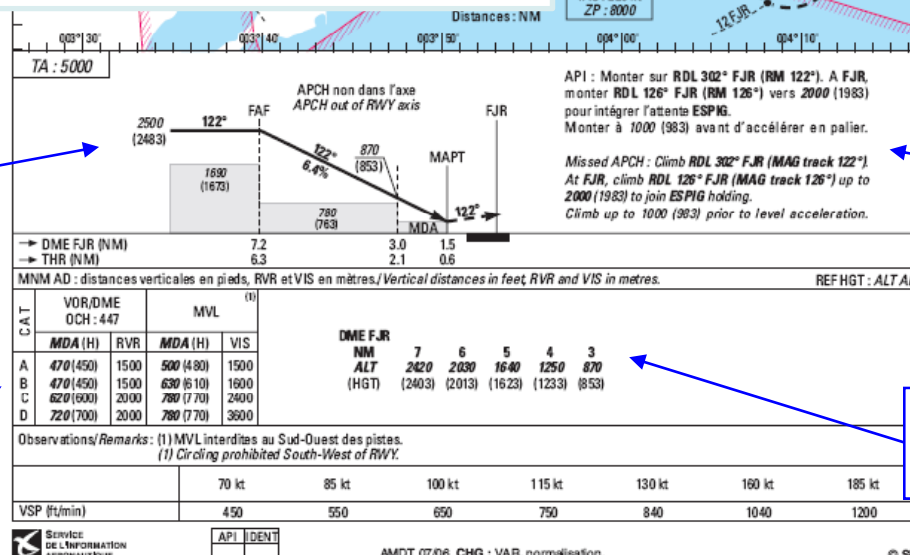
Distances : NM

ZP : 8000

12 FJR

003° 30'
003° 40'
003° 50'
004° 00'
004° 10'

TA : 5000

APCH non dans l'axe
*APCH out of RWY axis*

FAF

FJR

2500
(2483)

122°

122°
6.4%

870
(853)

MAPT

1690
(1673)

780
(763)

MDA

122°

→ DME FJR (NM) 7.2 3.0 1.5
→ THR (NM) 6.3 2.1 0.6

API : Monter sur **RDL 302° FJR (RM 122°)**. A **FJR**, monter **RDL 126° FJR (RM 126°)** vers *2000* (1983) pour intégrer l'attente **ESPIG**.
Monter à *1000* (983) avant d'accélérer en palier.

*Missed APCH : Climb **RDL 302° FJR (MAG track 122°)**. At **FJR**, climb **RDL 126° FJR (MAG track 126°)** up to **2000** (1983) to join **ESPIG** holding.
Climb up to 1000 (983) prior to level acceleration.*

MNM AD : distances verticales en pieds, RVR et VIS en mètres./ *Vertical distances in feet, RVR and VIS in metres.*

REF HGT : *ALT* A

| CAT | VOR/DME OCH : 447 MDA (H) | RVR | MVL (1) MDA (H) | VIS |
|---|---|---|---|---|
| A | 470 (450) | 1500 | 500 (480) | 1500 |
| B | 470 (450) | 1500 | 630 (610) | 1600 |
| C | 620 (600) | 2000 | 780 (770) | 2400 |
| D | 720 (700) | 2000 | 780 (770) | 3600 |

| DME FJR NM | 7 | 6 | 5 | 4 | 3 |
|---|---|---|---|---|---|
| ALT | 2420 | 2030 | 1640 | 1250 | 870 |
| (HGT) | (2403) | (2013) | (1623) | (1233) | (853) |

Observations/*Remarks* : (1) MVL interdites au Sud-Ouest des pistes.
*(1) Circling prohibited South-West of RWY.*

| | 70 kt | 85 kt | 100 kt | 115 kt | 130 kt | 160 kt | 185 kt |
|---|---|---|---|---|---|---|---|
| VSP (ft/min) | 450 | 550 | 650 | 750 | 840 | 1040 | 1200 |

SERVICE DE L'INFORMATION AÉRONAUTIQUE

API | IDENT

AMDT 07/06 CHG : VAR, normalisation

© S